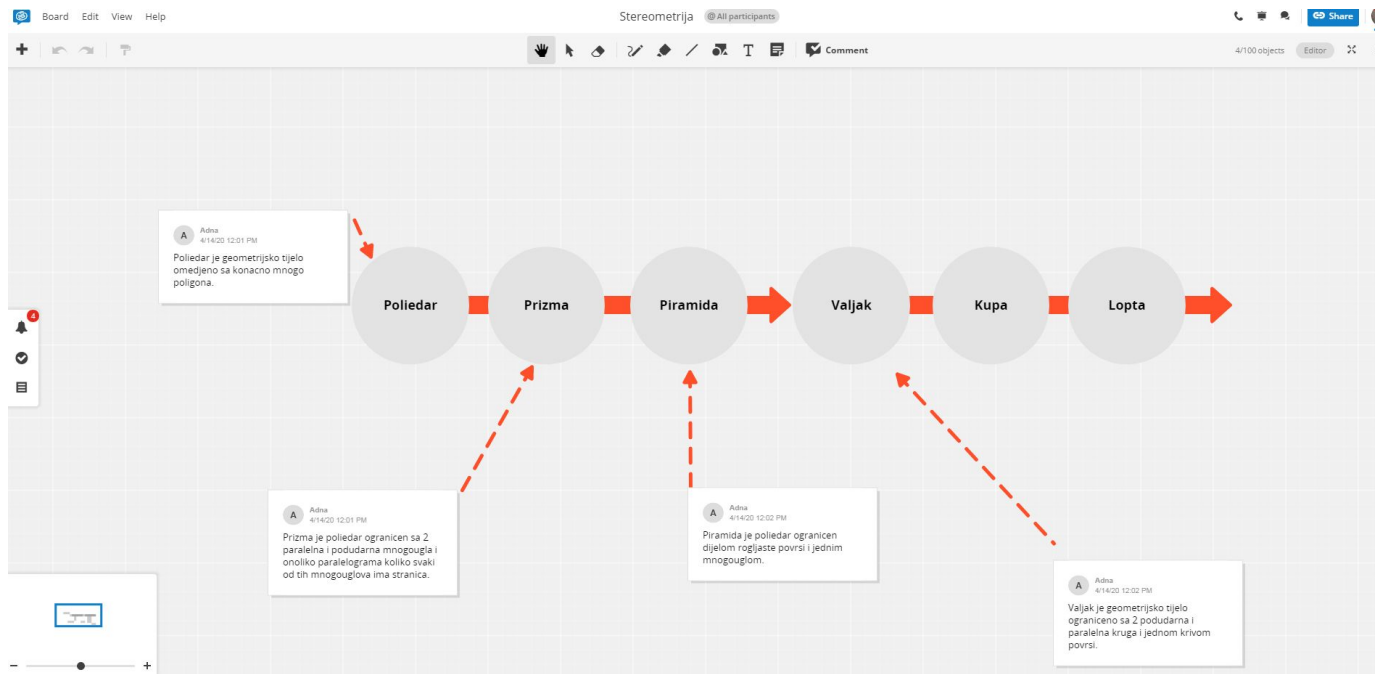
Board Edit View Help

Stereometrija All participants

Share

Comment

4/100 objects Editor

4

A Adna
4/14/20 12:01 PM

Poliedar je geometrijsko tijelo omedjeno sa konacno mnogo poligona.

Poliedar

Prizma

Piramida

Valjak

Kupa

Lopta

A Adna
4/14/20 12:01 PM

Prizma je poliedar ogranicen sa 2 paralelna i podudarna mnogougla i onoliko paralelograma koliko svaki od tih mnogouglova ima stranica.

A Adna
4/14/20 12:02 PM

Piramida je poliedar ogranicen dijelom rogljaste povrsi i jednim mnogouglom.

A Adna
4/14/20 12:02 PM

Valjak je geometrijsko tijelo ograniceno sa 2 podudarna i paralelna kruga i jednom krivom povrsi.

−
+